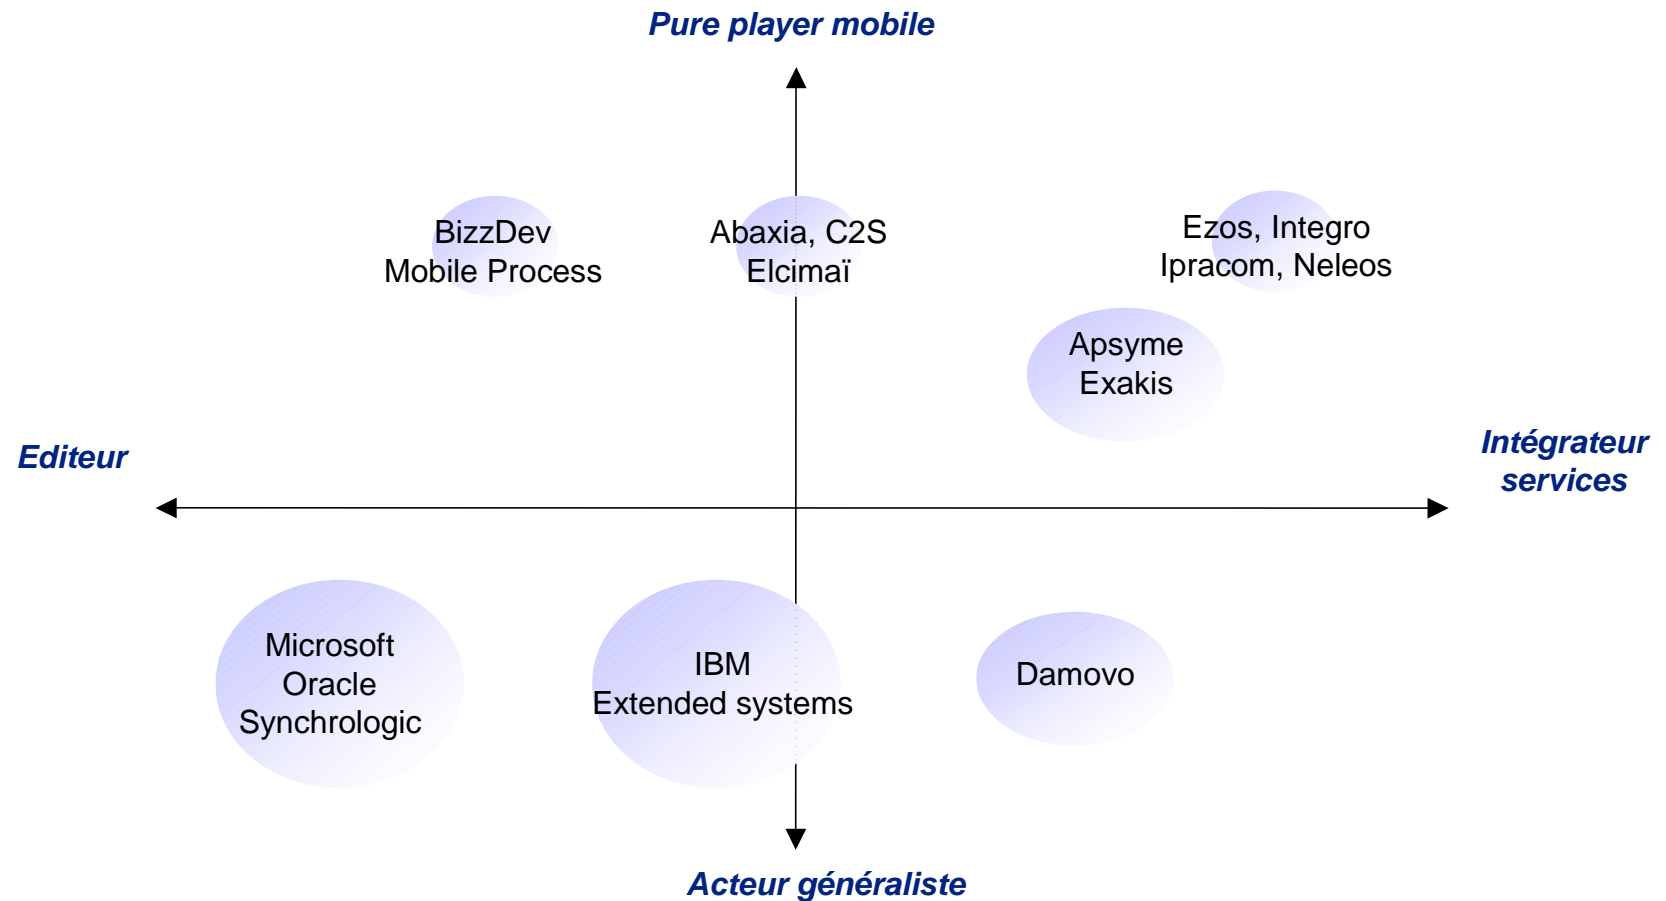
Pure player mobile

BizzDev
Mobile Process

Abaxia, C2S
Elcimaï

Ezos, Integro
Ipracom, Neleos

Apsyme
Exakis

Editeur

Intégrateur
services

Microsoft
Oracle
Synchrologic

IBM
Extended systems

Damovo

Acteur généraliste